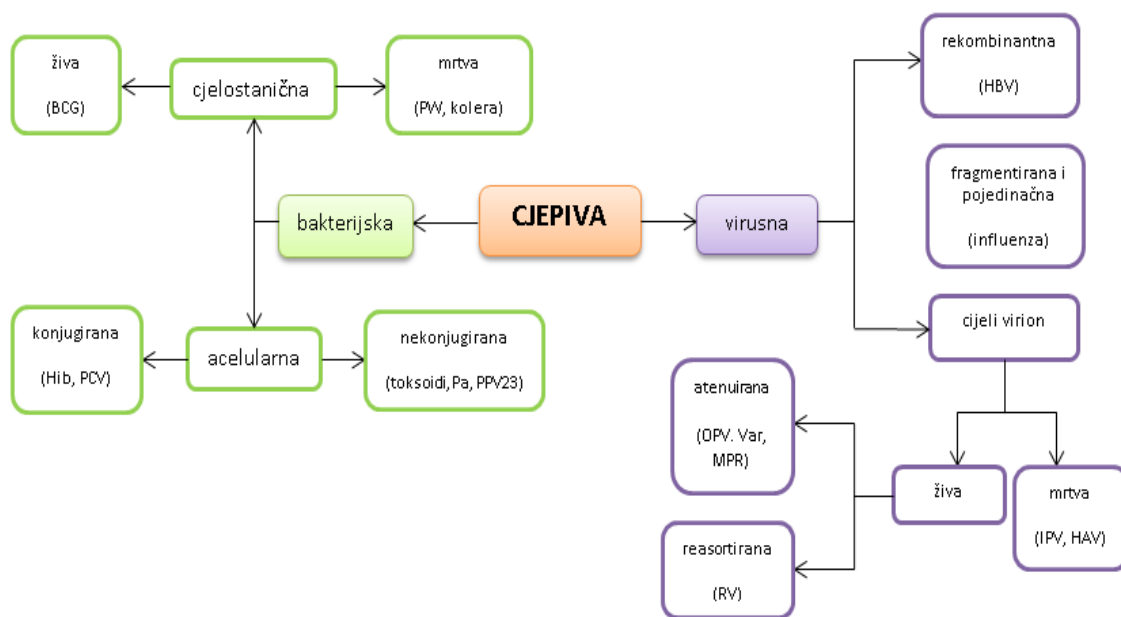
živa

(BCG)

cjelostanična

mrtva

(PW, kolera)

rekombinantna

(HBV)

fragmentirana i pojedinačna

(influenza)

bakterijska

CJEPIVA

virusna

cijeli virion

konjugirana

(Hib, PCV)

acelularna

nekonjugirana

(toksoidi, Pa, PPV23)

atenuirana

(OPV. Var, MPR)

živa

mrtva

(IPV, HAV)

reasortirana

(RV)